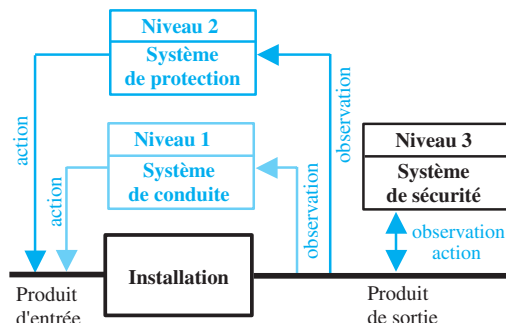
Niveau 2
Système de protection

action

observation

Niveau 1
Système de conduite

action

observation

Niveau 3
Système de sécurité

observation
action

Installation

Produit d'entrée

Produit de sortie